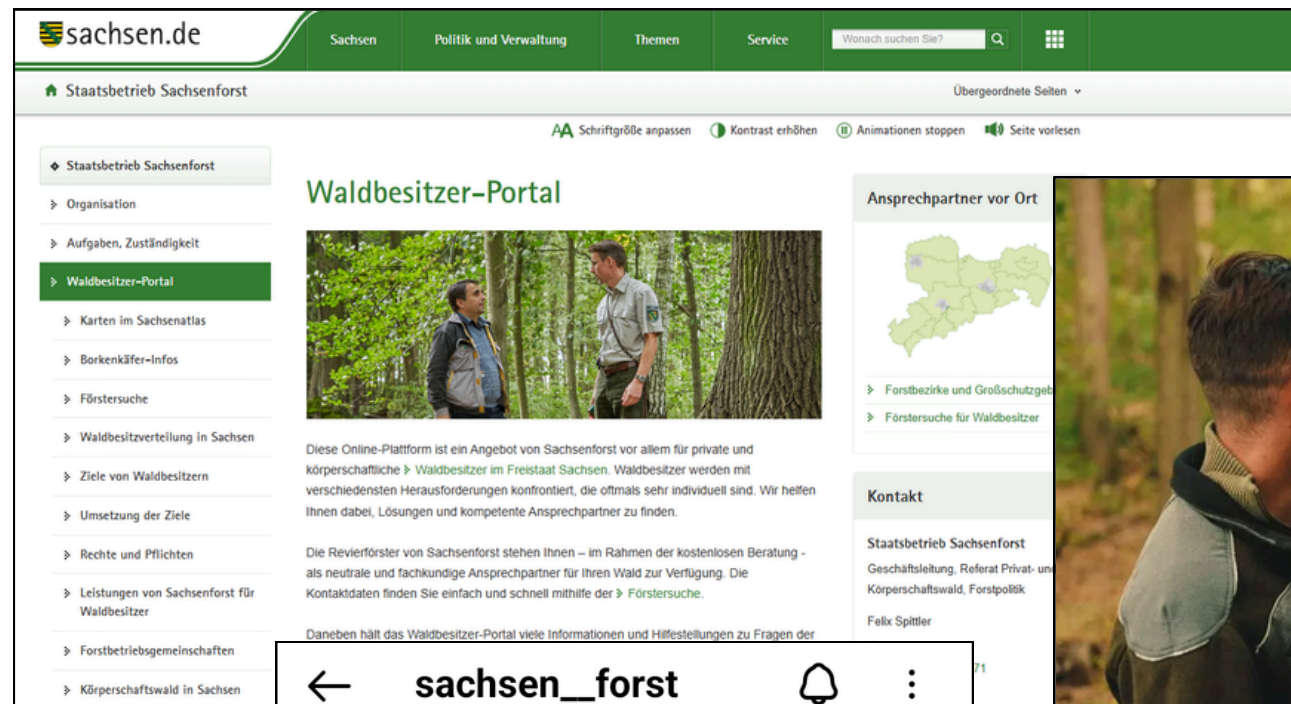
sachsen.de

Sachsen | Politik und Verwaltung | Themen | Service | Wonach suchen Sie?

Staatsbetrieb Sachsenforst

Übergeordnete Seiten

Schriftgröße anpassen | Kontrast erhöhen | Animationen stoppen | Seite vorlesen

Staatsbetrieb Sachsenforst
Organisation
Aufgaben, Zuständigkeit
Waldbesitzer-Portal
Karten im Sachsenatlas
Borkenkäfer-Infos
Förstersuche
Waldbesitzverteilung in Sachsen
Ziele von Waldbesitzern
Umsetzung der Ziele
Rechte und Pflichten
Leistungen von Sachsenforst für Waldbesitzer
Forstbetriebsgemeinschaften
Körperschaftswald in Sachsen

Waldbesitzer-Portal

Diese Online-Plattform ist ein Angebot von Sachsenforst vor allem für private und körperschaftliche Waldbesitzer im Freistaat Sachsen. Waldbesitzer werden mit verschiedensten Herausforderungen konfrontiert, die oftmals sehr individuell sind. Wir helfen Ihnen dabei, Lösungen und kompetente Ansprechpartner zu finden.

Die Revierförster von Sachsenforst stehen Ihnen – im Rahmen der kostenlosen Beratung - als neutrale und fachkundige Ansprechpartner für Ihren Wald zur Verfügung. Die Kontaktdaten finden Sie einfach und schnell mithilfe der Förstersuche.

Daneben hält das Waldbesitzer-Portal viele Informationen und Hilfestellungen zu Fragen der

Ansprechpartner vor Ort

Forstbezirke und Großschutzgeb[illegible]
Förstersuche für Waldbesitzer

Kontakt

Staatsbetrieb Sachsenforst
Geschäftsleitung, Referat Privat- un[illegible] Körperschaftswald, Forstpolitik

Felix Spittler

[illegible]71

sachsen__forst